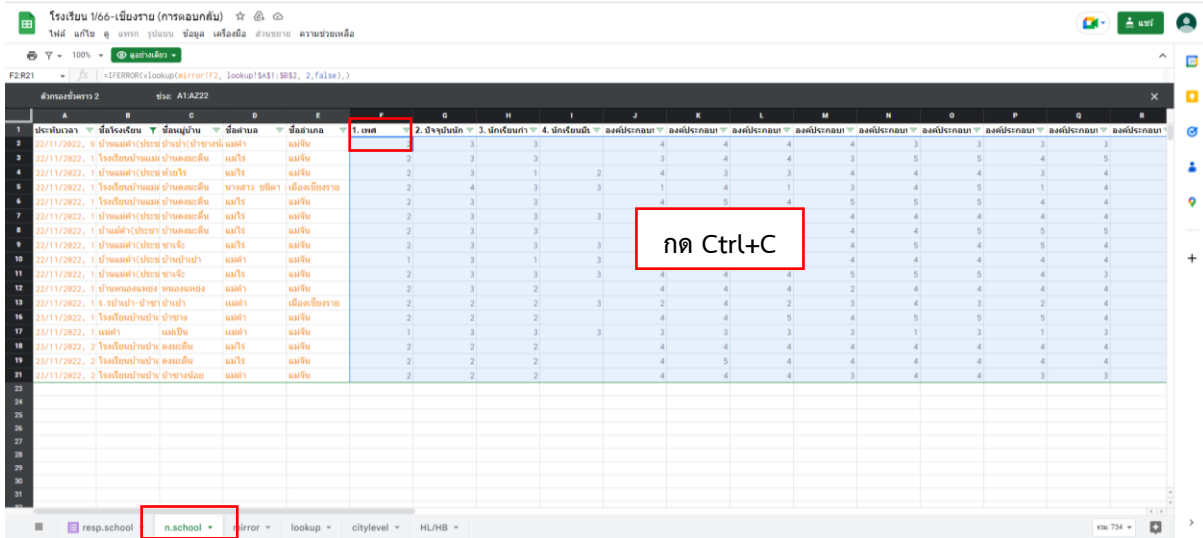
โรงเรียน 1/66-เชียงราย (การตอบกลับ)

ไฟล์ แก้ไข ดู แทรก รูปแบบ ข้อมูล เครื่องมือ ส่วนขยาย ความช่วยเหลือ

แชร์

100% ดูอย่างเดียว

F2:R21 =IFERROR(vlookup(mirror!F2, lookup!$A$1:$B$2, 2,false),)

ตัวกรองชั่วคราว 2 ช่วง: A1:AZ22

| | A | B | C | D | E | F | G | H | I | J | K | L | M | N | O | P | Q | R |
|---|---|---|---|---|---|---|---|---|---|---|---|---|---|---|---|---|---|---|
| 1 | ประทับเวลา | ชื่อโรงเรียน | ชื่อหมู่บ้าน | ชื่อตำบล | ชื่ออำเภอ | 1. เพศ | 2. ปัจจุบันนัก | 3. นักเรียนกำ | 4. นักเรียนมีเ | องค์ประกอบ1 | องค์ประกอบ1 | องค์ประกอบ1 | องค์ประกอบ1 | องค์ประกอบ1 | องค์ประกอบ1 | องค์ประกอบ1 | องค์ประกอบ1 | องค์ประกอบ |
| 2 | 22/11/2022, 9 | บ้านแมคำ(ประช | บ้านป่า(ป่าซางน้ | แม่ไร่ | แม่จัน | | 3 | 3 | | 4 | 4 | 4 | 4 | 3 | 3 | 3 | 3 | |
| 3 | 22/11/2022, 1 | โรงเรียนบ้านแม | บ้านดงมะตื่น | แม่ไร่ | แม่จัน | 2 | 3 | 3 | | 3 | 4 | 4 | 4 | 5 | 5 | 4 | 5 | |
| 4 | 22/11/2022, 1 | บ้านแมคำ(ประช | ห้วยไร่ | แม่ไร่ | แม่จัน | 2 | 3 | 1 | 2 | 4 | 3 | 3 | 4 | 4 | 4 | 3 | 4 | |
| 5 | 22/11/2022, 1 | โรงเรียนบ้านแม | บ้านดงมะตื่น | นางสาว ชนิดา | เมืองเชียงราย | 2 | 4 | 3 | 3 | 1 | 4 | 1 | 3 | 4 | 5 | 1 | 4 | |
| 6 | 22/11/2022, 1 | โรงเรียนบ้านแม | บ้านดงมะตื่น | แม่ไร่ | แม่จัน | 2 | 3 | 3 | | 4 | 5 | 4 | 5 | 5 | 5 | 4 | 4 | |
| 7 | 22/11/2022, 1 | บ้านแมคำ(ประช | บ้านดงมะตื่น | แม่ไร่ | แม่จัน | 2 | 3 | 3 | 3 | 4 | 4 | 4 | 4 | 4 | 4 | 4 | 4 | |
| 8 | 22/11/2022, 1 | บ้านแมคำ(ประช | บ้านดงมะตื่น | แม่ไร่ | แม่จัน | 2 | 3 | 3 | | 4 | 4 | 4 | 4 | 4 | 5 | 5 | 5 | |
| 9 | 22/11/2022, 1 | บ้านแมคำ(ประช | ชาเจ๊ะ | แม่ไร่ | แม่จัน | 2 | 3 | 3 | 3 | 4 | 4 | 4 | 4 | 5 | 4 | 5 | 4 | |
| 10 | 22/11/2022, 1 | บ้านแมคำ(ประช | บ้านป่าเป้า | แม่คำ | แม่จัน | 1 | 3 | 1 | 3 | 4 | 4 | 4 | 4 | 4 | 4 | 4 | 4 | |
| 11 | 22/11/2022, 1 | บ้านแมคำ(ประช | ชาเจ๊ะ | แม่ไร่ | แม่จัน | 2 | 3 | 3 | 3 | 4 | 4 | 4 | 5 | 5 | 4 | 4 | 3 | |
| 12 | 22/11/2022, 1 | บ้านหนองแหย่ง | หนองแหย่ง | แม่คำ | แม่จัน | 2 | 3 | 2 | | 4 | 4 | 4 | 2 | 4 | 4 | 4 | 4 | |
| 13 | 22/11/2022, 1 | ร.ร.ป่าเป้า-ป่าซา | ป่าเป้า | แม่คำ | เมืองเชียงราย | 2 | 2 | 2 | 3 | 2 | 4 | 2 | 3 | 4 | 3 | 2 | 4 | |
| 16 | 22/11/2022, 1 | โรงเรียนบ้านป่า | ป่าซาง | แม่คำ | แม่จัน | 2 | 2 | 2 | | 4 | 4 | 5 | 4 | 5 | 5 | 5 | 4 | |
| 17 | 23/11/2022, 1 | แม่คำ | แม่เป็น | แม่คำ | แม่จัน | 1 | 3 | 3 | 3 | 3 | 3 | 3 | 3 | 1 | 3 | 1 | 3 | |
| 18 | 23/11/2022, 2 | โรงเรียนบ้านป่า | ดงมะตื่น | แม่ไร่ | แม่จัน | 2 | 2 | 2 | | 4 | 4 | 4 | 4 | 4 | 4 | 4 | 4 | |
| 19 | 23/11/2022, 2 | โรงเรียนบ้านป่า | ดงมะตื่น | แม่ไร่ | แม่จัน | 2 | 2 | 2 | | 4 | 5 | 4 | 4 | 4 | 4 | 4 | 4 | |
| 21 | 23/11/2022, 2 | โรงเรียนบ้านป่า | ป่าซางน้อย | แม่คำ | แม่จัน | 2 | 2 | 2 | | 4 | 4 | 4 | 4 | 4 | 4 | 3 | 4 | |

กด Ctrl+C

resp.school n.school mirror lookup citylevel HL/HB

ผลรวม: 734